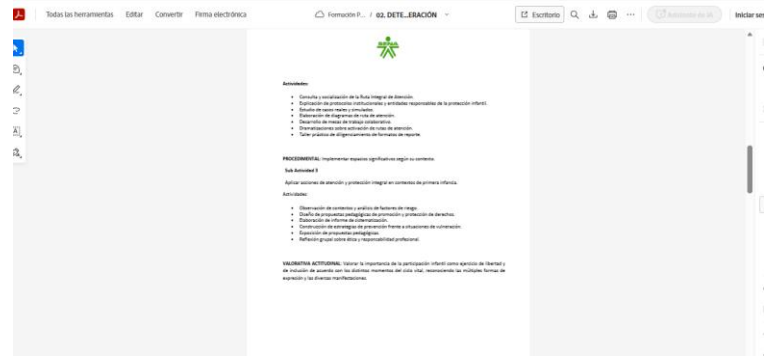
Todas las herramientas Editar Convertir Firma electrónica
Formación P... / 02. DETE...ERACIÓN
Escritorio
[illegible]
Iniciar se

Actividades:

• Consulta y socialización de la Ruta Integral de Atención.
• Explicación de protocolos institucionales y entidades responsables de la protección infantil.
• Estudio de casos reales y simulados.
• Elaboración de diagramas de ruta de atención.
• Desarrollo de mesas de trabajo colaborativo.
• Dramatizaciones sobre activación de rutas de atención.
• Taller práctico de diligenciamiento de formatos de reporte.

PROCEDIMENTAL: Implementar espacios significativos según su contexto.

Sub Actividad 3

Aplicar acciones de atención y protección integral en contextos de primera infancia.

Actividades:

• Observación de contextos y análisis de factores de riesgo.
• Diseño de propuestas pedagógicas de promoción y protección de derechos.
• Elaboración de informe de sistematización.
• Construcción de estrategias de prevención frente a situaciones de vulneración.
• Exposición de propuestas pedagógicas.
• Reflexión grupal sobre ética y responsabilidad profesional.

VALORATIVA ACTITUDINAL: Valorar la importancia de la participación infantil como ejercicio de libertad y de inclusión de acuerdo con los distintos momentos del ciclo vital, reconociendo las múltiples formas de expresión y las diversas manifestaciones.